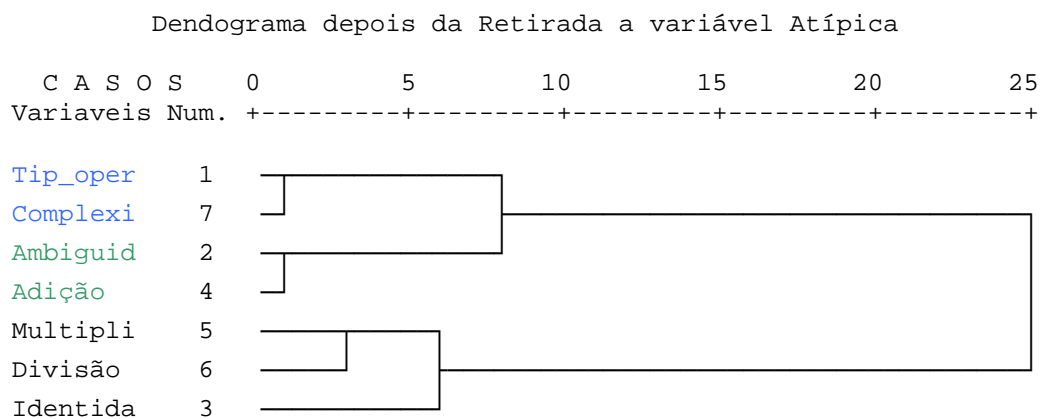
Dendograma depois da Retirada a variável Atípica

C A S O S 0 5 10 15 20 25
Variaveis Num. +---------+---------+---------+---------+---------+

Tip_oper 1
Complexi 7
Ambiguid 2
Adição 4
Multipli 5
Divisão 6
Identida 3